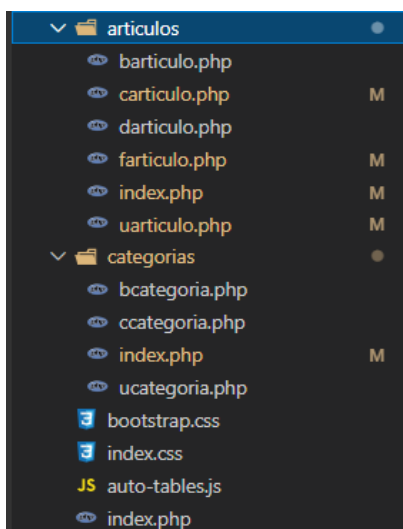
articulos
barticulo.php
carticulo.php M
darticulo.php
farticulo.php M
index.php M
uarticulo.php M
categorias
bcategoria.php
ccategoria.php
index.php M
ucategoria.php
bootstrap.css
index.css
JS auto-tables.js
index.php